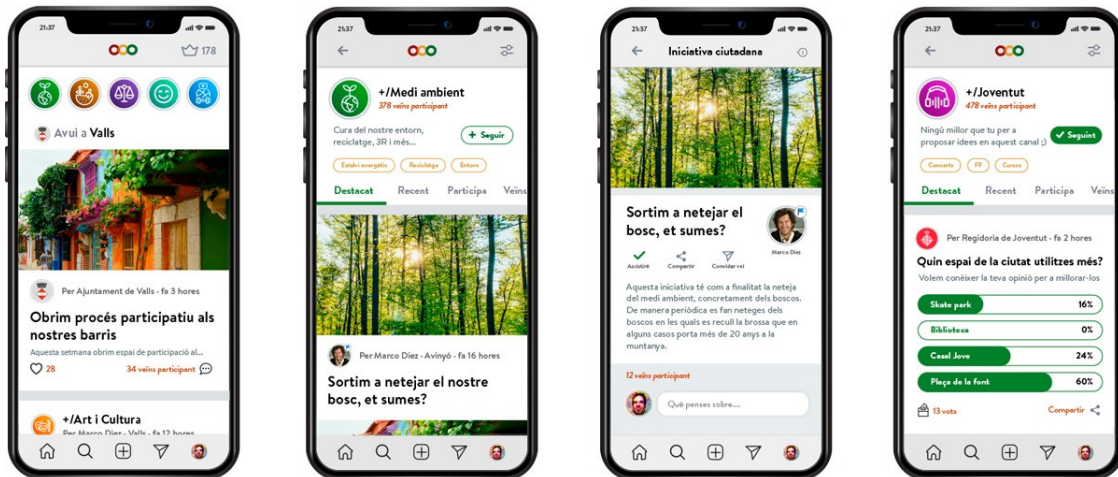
21:37

178

Avui a Valls

Per Ajuntament de Valls · fa 3 hores

Obrim procés participatiu als nostres barris

Aquesta setmana obrim espai de participació al...

28

34 veïns participant

+/Art i Cultura

Per Marco Diez · Valls · fa 12 hores

21:37

+/Medi ambient

378 veïns participant

Cura del nostre entorn, reciclatge, 3R i més...

+ Seguir

Estalvi energètic

Reciclatge

Entorn

Destacat

Recent

Participa

Veïns

Per Marco Díez · Avinyó · fa 16 hores

Sortim a netejar el nostre bosc, et sumes?

21:37

Iniciativa ciutadana

Sortim a netejar el bosc, et sumes?

Marco Díez

Assistiré

Compartir

Considerar-vel

Aquesta iniciativa té com a finalitat la neteja del medi ambient, concretament dels boscos. De manera periòdica es fan neteges dels boscos en els quals es recull la brossa que en alguns casos porta més de 20 anys a la muntanya.

12 veïns participant

Què penses sobre...

21:37

+/Joventut

478 veïns participant

Ningú millor que tu per a proposar idees en aquest canal ;)

Seguint

Concerts

FP

Cursos

Destacat

Recent

Participa

Veïns

Per Regidoria de Joventut · fa 2 hores

Quin espai de la ciutat utilitzes més?

Volem conèixer la teva opinió per a millorar-los

Skate park 16%

Biblioteca 0%

Casal Jove 24%

Plaça de la font 60%

13 vots

Compartir